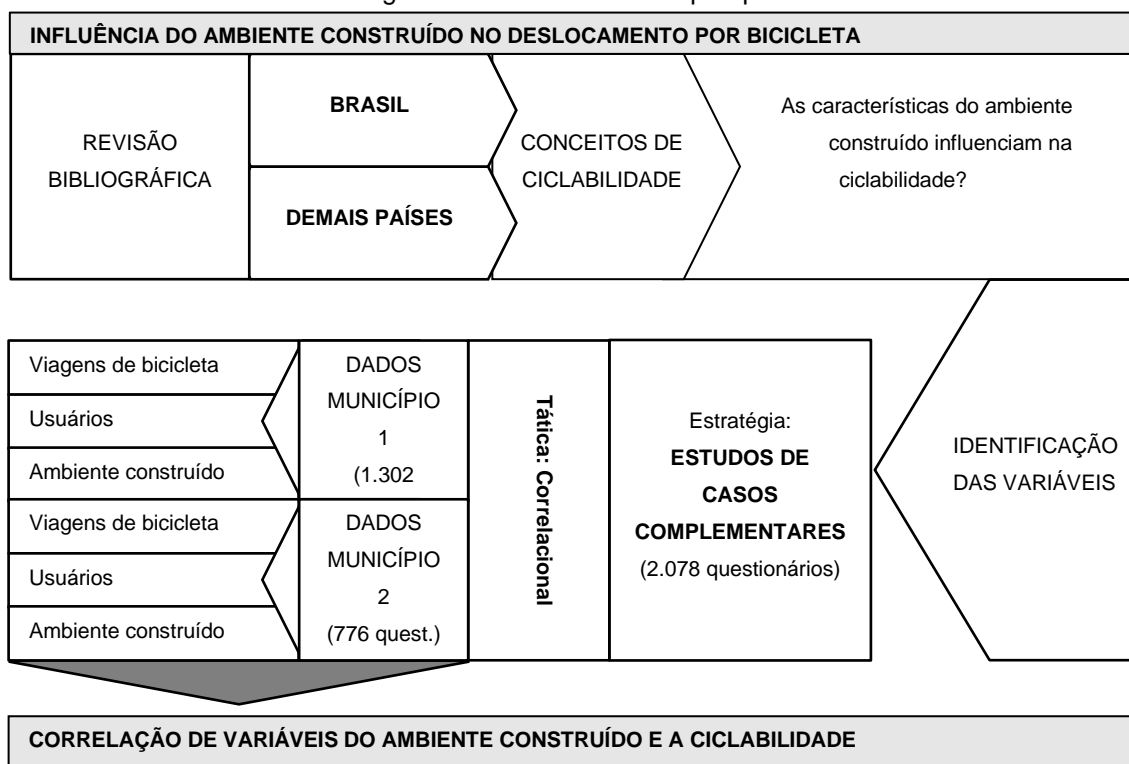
INFLUÊNCIA DO AMBIENTE CONSTRUÍDO NO DESLOCAMENTO POR BICICLETA

REVISÃO BIBLIOGRÁFICA

BRASIL

DEMAIS PAÍSES

CONCEITOS DE CICLABILIDADE

As características do ambiente construído influenciam na ciclabilidade?

Viagens de bicicleta

Usuários

Ambiente construído

DADOS MUNICÍPIO 1 (1.302

Viagens de bicicleta

Usuários

Ambiente construído

DADOS MUNICÍPIO 2 (776 quest.)

Tática: Correlacional

Estratégia: ESTUDOS DE CASOS COMPLEMENTARES (2.078 questionários)

IDENTIFICAÇÃO DAS VARIÁVEIS

CORRELAÇÃO DE VARIÁVEIS DO AMBIENTE CONSTRUÍDO E A CICLABILIDADE